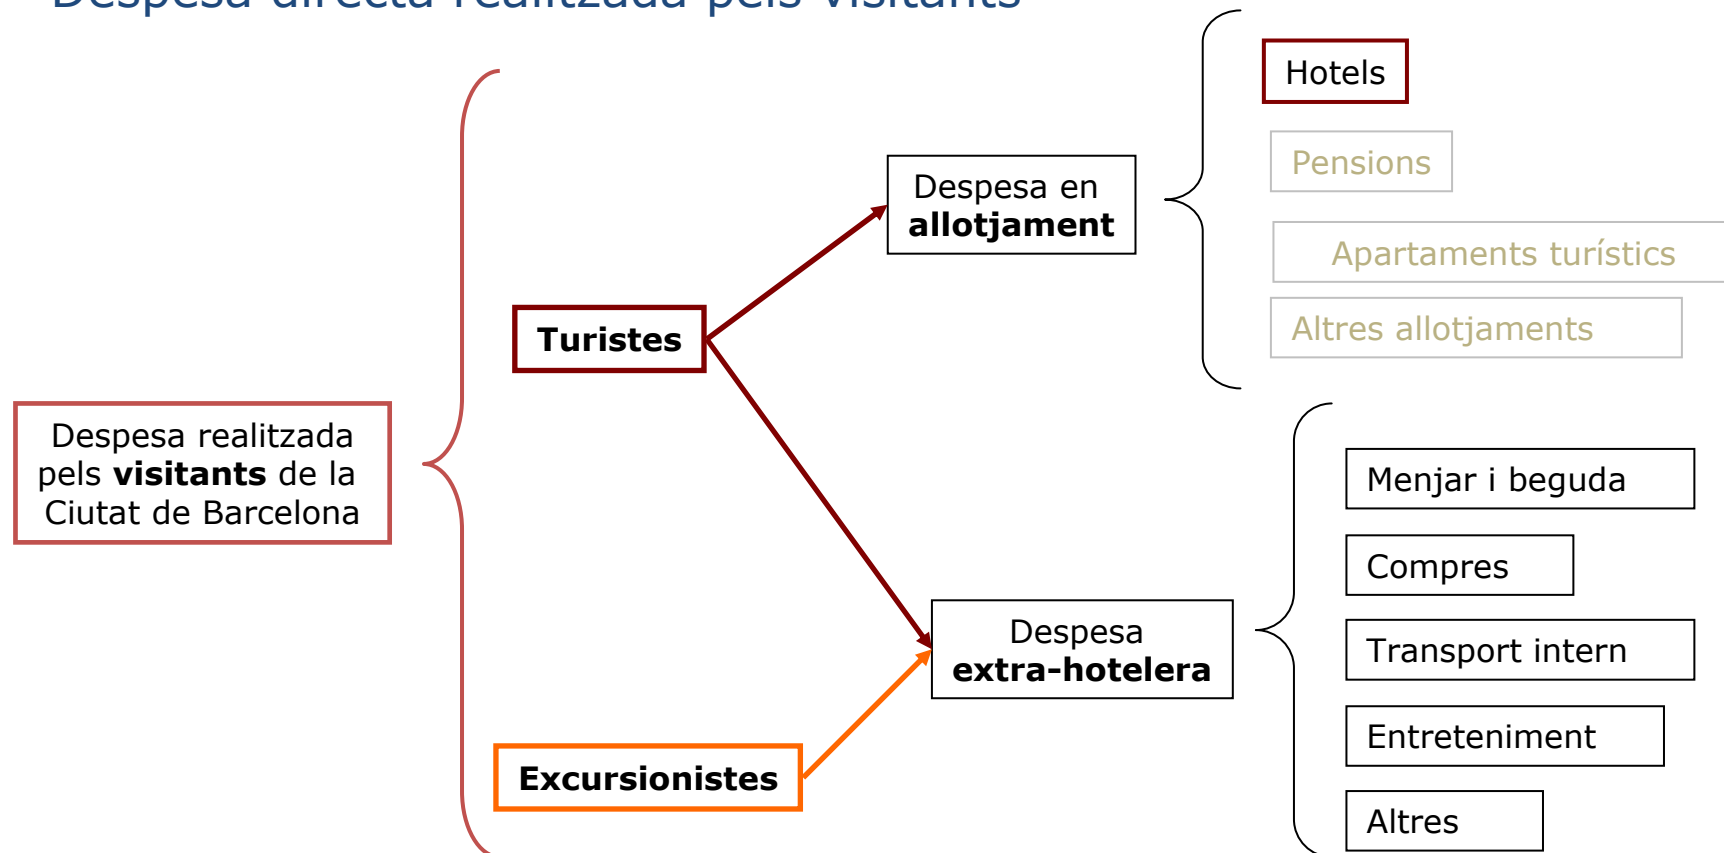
Despesa directa realitzada pels visitants

Despesa realitzada pels **visitants** de la Ciutat de Barcelona

**Turistes**

**Excursionistes**

Despesa en **allotjament**

Despesa **extra-hotelera**

Hotels

Pensions

Apartaments turístics

Altres allotjaments

Menjar i beguda

Compres

Transport intern

Entreteniment

Altres